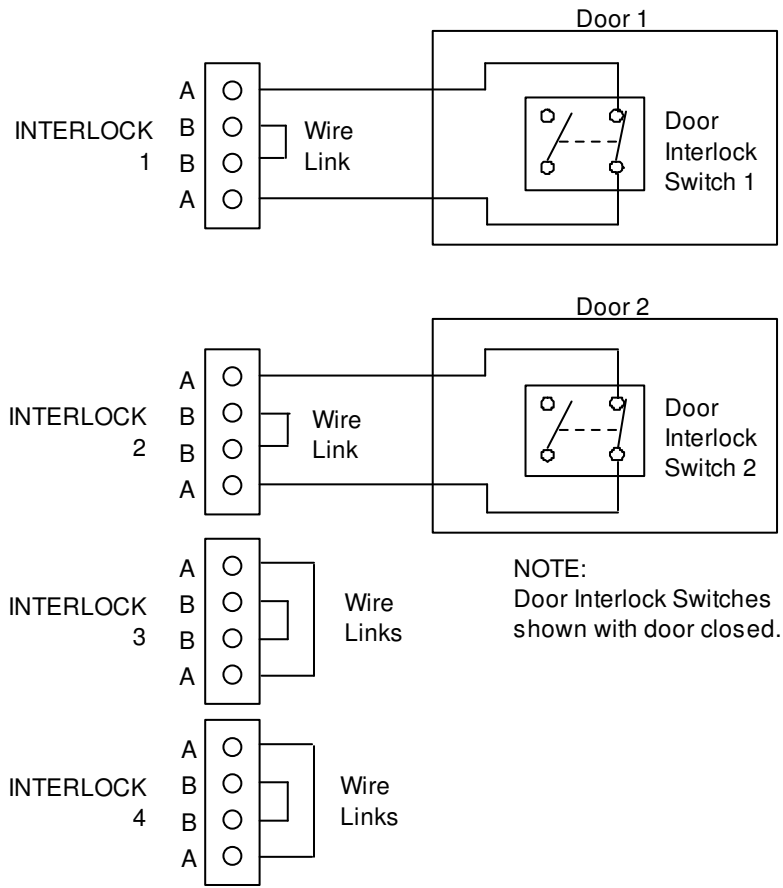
Door 1

A
INTERLOCK 1
B
B
A

Wire Link

Door Interlock Switch 1

Door 2

A
INTERLOCK 2
B
B
A

Wire Link

Door Interlock Switch 2

A
INTERLOCK 3
B
B
A

Wire Links

NOTE:
Door Interlock Switches shown with door closed.

A
INTERLOCK 4
B
B
A

Wire Links